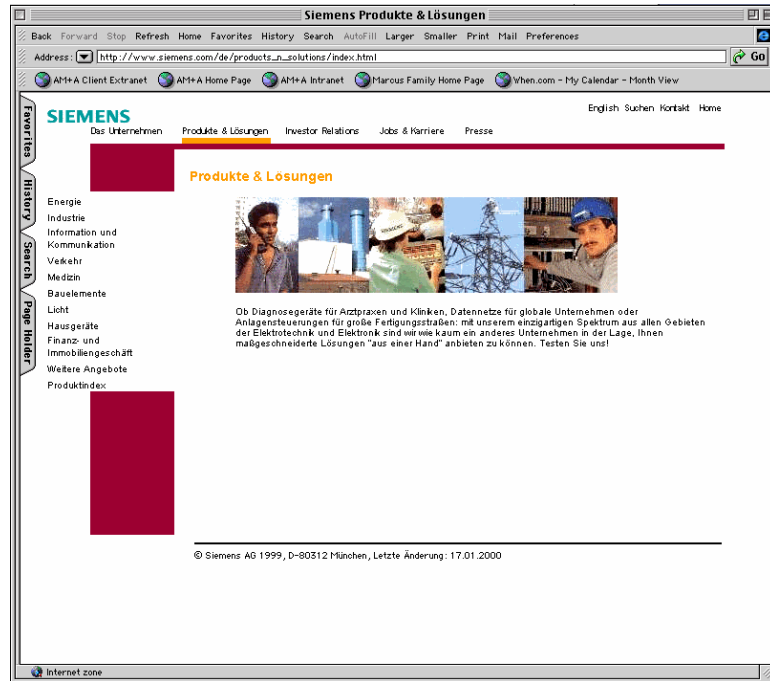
Siemens Produkte & Lösungen

Back Forward Stop Refresh Home Favorites History Search AutoFill Larger Smaller Print Mail Preferences

Address: http://www.siemens.com/de/products_n_solutions/index.html Go

AM+A Client Extranet AM+A Home Page AM+A Intranet Marcus Family Home Page When.com - My Calendar - Month View

Favorites History Search Page Holder

SIEMENS

English Suchen Kontakt Home

Das Unternehmen Produkte & Lösungen Investor Relations Jobs & Karriere Presse

Produkte & Lösungen

Energie
Industrie
Information und Kommunikation
Verkehr
Medizin
Bauelemente
Licht
Hausgeräte
Finanz- und Immobiliengeschäft
Weitere Angebote
Produktindex

Ob Diagnosegeräte für Arztpraxen und Kliniken, Datennetze für globale Unternehmen oder Anlagensteuerungen für große Fertigungsstraßen: mit unserem einzigartigen Spektrum aus allen Gebieten der Elektrotechnik und Elektronik sind wir wie kaum ein anderes Unternehmen in der Lage, Ihnen maßgeschneiderte Lösungen "aus einer Hand" anbieten zu können. Testen Sie uns!

© Siemens AG 1999, D-80312 München, Letzte Änderung: 17.01.2000

Internet zone